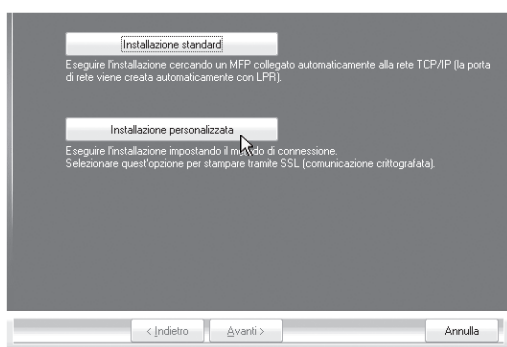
Installazione standard

Eseguire l'installazione cercando un MFP collegato automaticamente alla rete TCP/IP (la porta di rete viene creata automaticamente con LPR).

Installazione personalizzata

Eseguire l'installazione impostando il m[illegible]do di connessione.
Selezionare quest'opzione per stampare tramite SSL (comunicazione crittografata).

< Indietro

Avanti >

Annulla